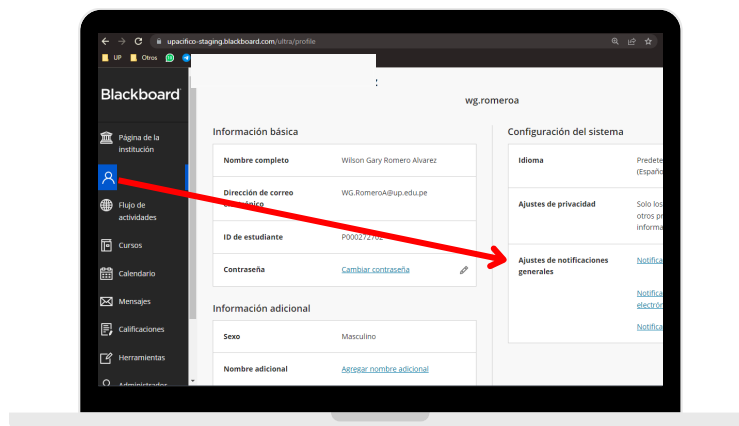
upacifico-staging.blackboard.com/ultra/profile

UP Otros

Blackboard

Página de la institución

Flujo de actividades

Cursos

Calendario

Mensajes

Calificaciones

Herramientas

Administrador

wg.romeroa

Información básica

| Nombre completo | Wilson Gary Romero Alvarez |
|---|---|
| Dirección de correo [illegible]ónico | WG.RomeroA@up.edu.pe |
| ID de estudiante | P000272762 |
| Contraseña | Cambiar contraseña |

Información adicional

| Sexo | Masculino |
|---|---|
| Nombre adicional | Agregar nombre adicional |

Configuración del sistema

| Idioma | Predete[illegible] (Españo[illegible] |
|---|---|
| Ajustes de privacidad | Solo los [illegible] otros p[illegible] informa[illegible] |
| Ajustes de notificaciones generales | Notifica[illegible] Notifica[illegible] electró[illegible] Notifica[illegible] |